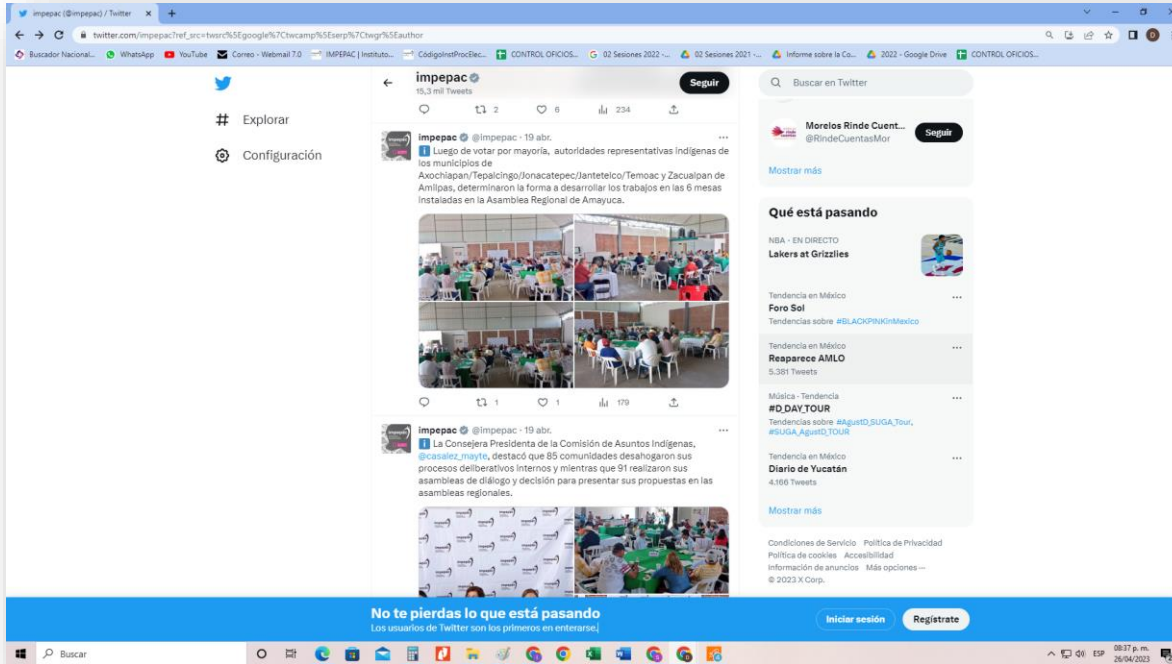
impepac (@impepac) / Twitter ×
twitter.com/impepac?ref_src=twsrc%5Egoogle%7Ctwcamp%5Eserp%7Ctwgr%5Eauthor
Buscador Nacional... WhatsApp YouTube Correo - Webmail 7.0 IMPEPAC | Instituto... CódigoInstProcElec... CONTROL OFICIOS... 02 Sesiones 2022 -... 02 Sesiones 2021 -... Informe sobre la Co... 2022 - Google Drive CONTROL OFICIOS...

Explorar
Configuración

impepac
15,3 mil Tweets
Seguir

2 6 234

impepac @impepac · 19 abr.
Luego de votar por mayoría, autoridades representativas indígenas de los municipios de Axochiapan/Tepalcingo/Jonacatepec/Jantetelco/Temoac y Zacualpan de Amilpas, determinaron la forma a desarrollar los trabajos en las 6 mesas instaladas en la Asamblea Regional de Amayuca.

1 1 179

impepac @impepac · 19 abr.
La Consejera Presidenta de la Comisión de Asuntos Indígenas, @casalez_mayte, destacó que 85 comunidades desahogaron sus procesos deliberativos internos y mientras que 91 realizaron sus asambleas de diálogo y decisión para presentar sus propuestas en las asambleas regionales.

Buscar en Twitter

Morelos Rinde Cuent...
@RindeCuentasMor
Seguir

Mostrar más

Qué está pasando

NBA · EN DIRECTO
Lakers at Grizzlies

Tendencia en México
Foro Sol
Tendencias sobre #BLACKPINKinMexico

Tendencia en México
Reaparece AMLO
5.381 Tweets

Música · Tendencia
#D_DAY_TOUR
Tendencias sobre #AgustD_SUGA_Tour, #SUGA_AgustD_TOUR

Tendencia en México
Diario de Yucatán
4.166 Tweets

Mostrar más

Condiciones de Servicio Política de Privacidad Política de cookies Accesibilidad Información de anuncios Más opciones ··· © 2023 X Corp.

No te pierdas lo que está pasando
Los usuarios de Twitter son los primeros en enterarse.
Iniciar sesión
Regístrate

Buscar
ESP 08:37 p. m. 26/04/2023